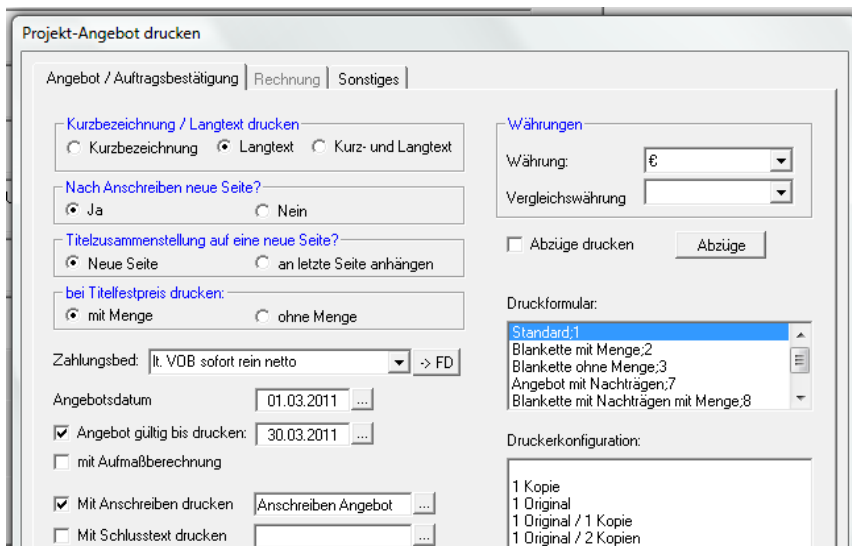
Projekt-Angebot drucken

Angebot / Auftragsbestätigung | Rechnung | Sonstiges

Kurzbezeichnung / Langtext drucken
Kurzbezeichnung
Langtext
Kurz- und Langtext

Nach Anschreiben neue Seite?
Ja
Nein

Titelzusammenstellung auf eine neue Seite?
Neue Seite
an letzte Seite anhängen

bei Titelfestpreis drucken:
mit Menge
ohne Menge

Zahlungsbed: lt. VOB sofort rein netto
-> FD

Angebotsdatum 01.03.2011 ...

Angebot gültig bis drucken: 30.03.2011 ...

mit Aufmaßberechnung

Mit Anschreiben drucken Anschreiben Angebot ...

Mit Schlusstext drucken ...

Währungen
Währung: €
Vergleichswährung

Abzüge drucken
Abzüge

Druckformular:
Standard;1
Blankette mit Menge;2
Blankette ohne Menge;3
Angebot mit Nachträgen;7
Blankette mit Nachträgen mit Menge;8

Druckerkonfiguration:
1 Kopie
1 Original
1 Original / 1 Kopie
1 Original / 2 Kopien